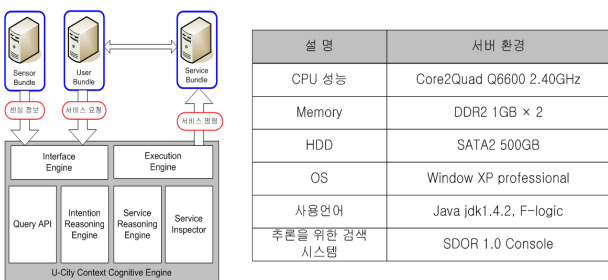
Sensor Bundle

User Bundle

Service Bundle

센싱 정보

서비스 요청

서비스 명령

Interface Engine

Execution Engine

Query API

Intention Reasoning Engine

Service Reasoning Engine

Service Inspector

U-City Context Cognitive Engine

| 설 명 | 서버 환경 |
|---|---|
| CPU 성능 | Core2Quad Q6600 2.40GHz |
| Memory | DDR2 1GB × 2 |
| HDD | SATA2 500GB |
| OS | Window XP professional |
| 사용언어 | Java jdk1.4.2, F-logic |
| 추론을 위한 검색 시스템 | SDOR 1.0 Console |